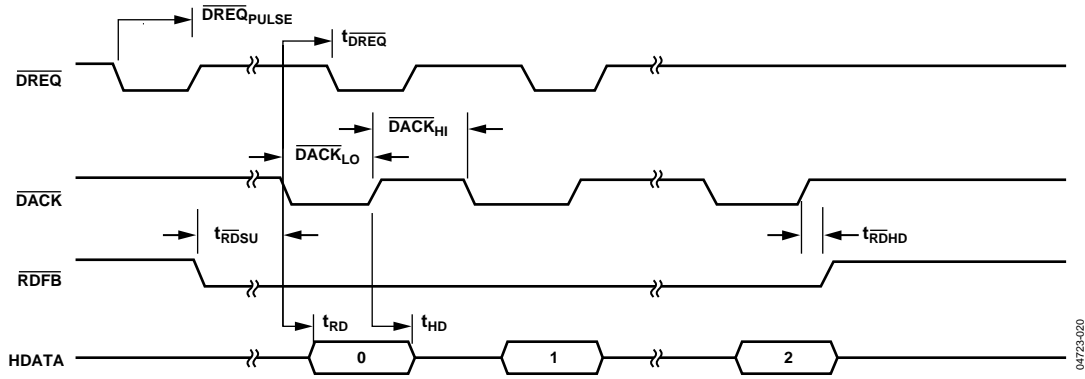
$\overline{DREQ}_{PULSE}$

$t_{\overline{DREQ}}$

$\overline{DREQ}$

$\overline{DACK}_{HI}$

$\overline{DACK}_{LO}$

$\overline{DACK}$

$t_{\overline{RD}SU}$

$t_{\overline{RD}HD}$

$\overline{RDFB}$

$t_{RD}$

$t_{HD}$

HDATA

0

1

2

04723-020